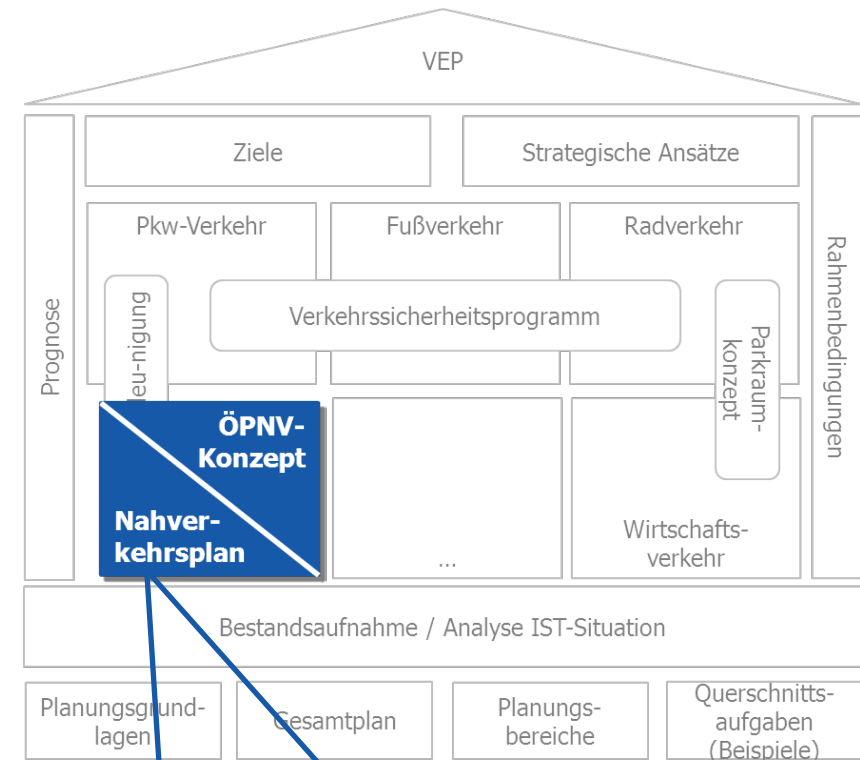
VEP

Ziele

Strategische Ansätze

Prognose

Pkw-Verkehr

Fußverkehr

Radverkehr

Rahmenbedingungen

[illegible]eu-nigung

Verkehrssicherheitsprogramm

Parkraumkonzept

ÖPNV-Konzept

Nahverkehrsplan

...

Wirtschaftsverkehr

Bestandsaufnahme / Analyse IST-Situation

Planungsgrundlagen

Gesamtplan

Planungsbereiche

Querschnittsaufgaben (Beispiele)